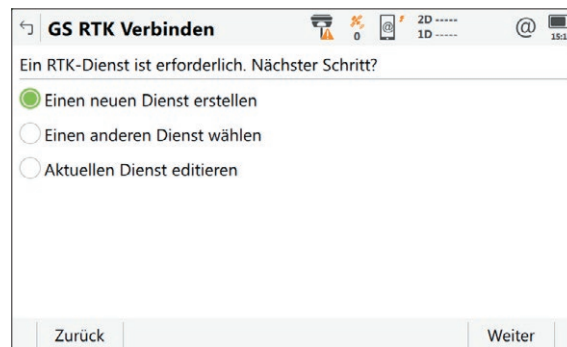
GS RTK Verbinden

0

2D -----
1D -----

@

15:1

Ein RTK-Dienst ist erforderlich. Nächster Schritt?

Einen neuen Dienst erstellen

Einen anderen Dienst wählen

Aktuellen Dienst editieren

Zurück

Weiter